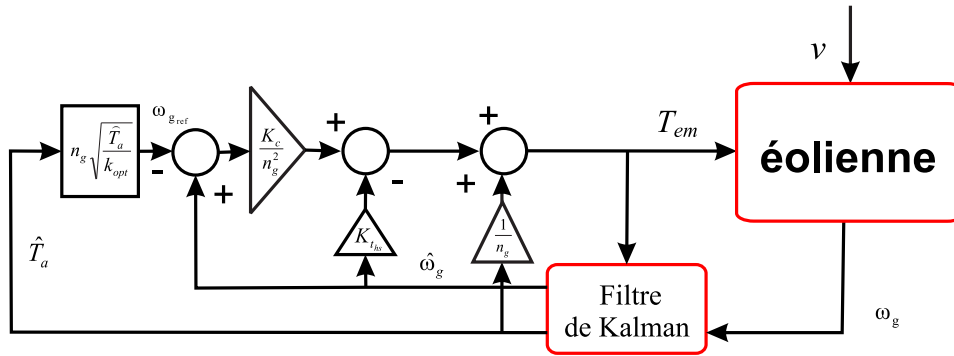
$v$

$n_g\sqrt{\frac{\hat{T}_a}{k_{opt}}}$

$\omega_{g_{ref}}$

-

+

$\frac{K_c}{n_g^2}$

+

-

$K_{t_{hs}}$

+

+

$\frac{1}{n_g}$

$T_{em}$

éolienne

$\hat{T}_a$

$\hat{\omega}_g$

Filtre de Kalman

$\omega_g$